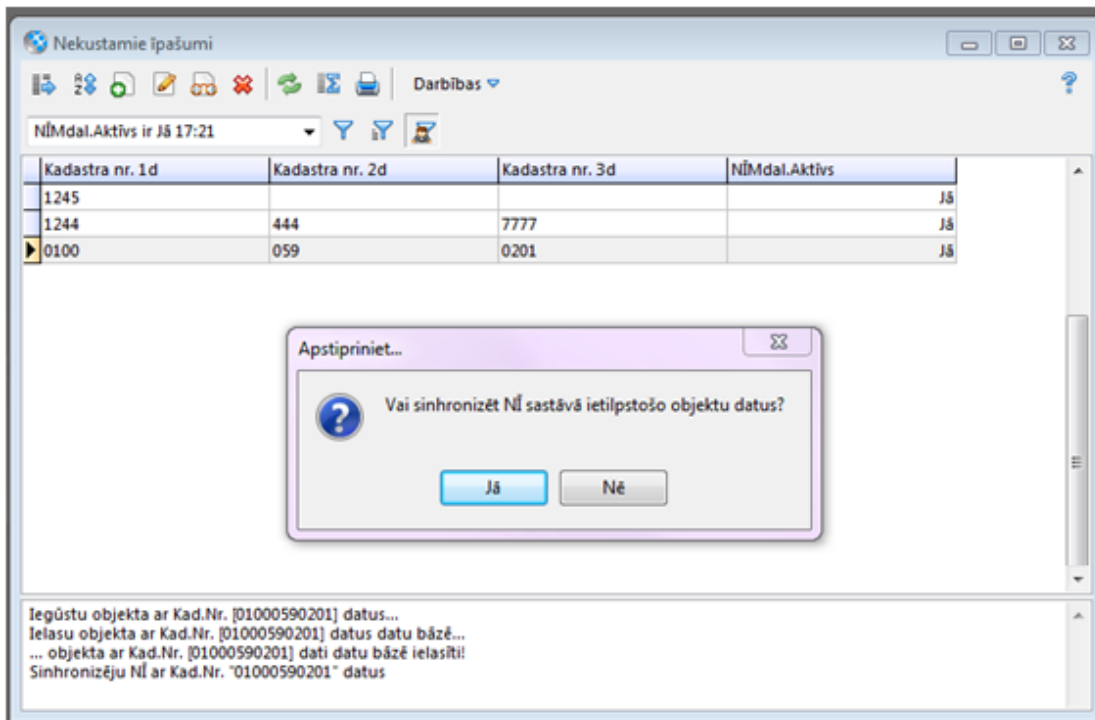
Nekustamie īpašumi

Darbības

NĪMdal.Aktīvs ir Jā 17:21

| Kadastra nr. 1d | Kadastra nr. 2d | Kadastra nr. 3d | NĪMdal.Aktīvs |
|---|---|---|---|
| 1245 | | | Jā |
| 1244 | 444 | 7777 | Jā |
| 0100 | 059 | 0201 | Jā |

Apstipriniet...

Vai sinhronizēt NĪ sastāvā ietilpstošo objektu datus?

Jā

Nē

Iegūstu objekta ar Kad.Nr. [01000590201] datus...
Ielasu objekta ar Kad.Nr. [01000590201] datus datu bāzē...
... objekta ar Kad.Nr. [01000590201] dati datu bāzē ielasīti!
Sinhronizēju NĪ ar Kad.Nr. "01000590201" datus